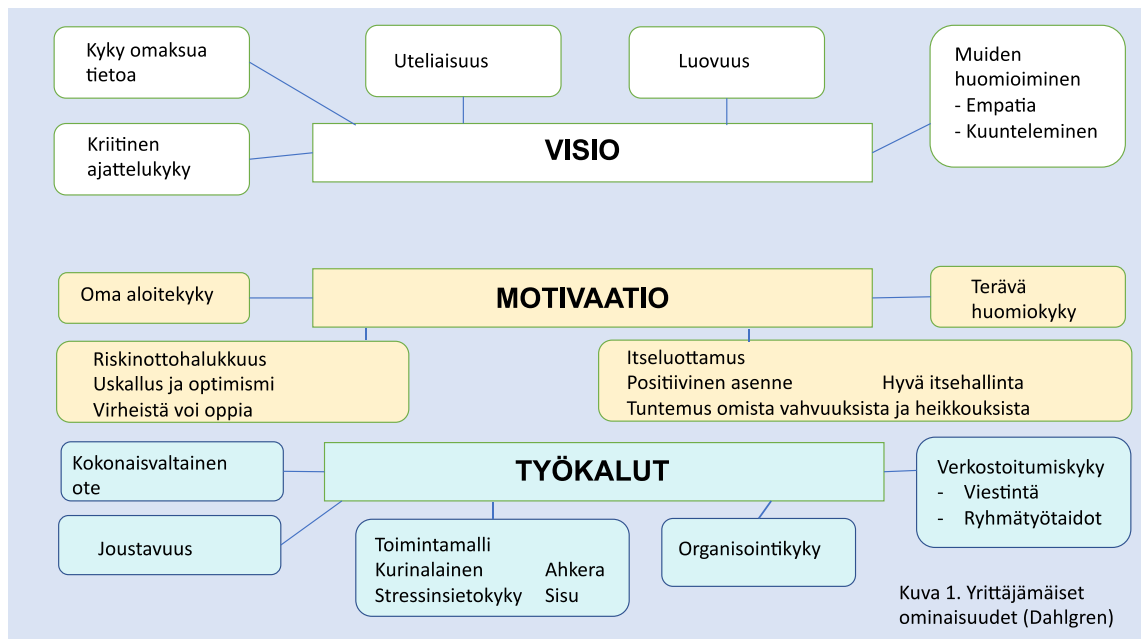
Kyky omaksua tietoa

Uteliaisuus

Luovuus

Muiden huomioiminen
- Empatia
- Kuunteleminen

Kriitinen ajattelukyky

VISIO

Oma aloitekyky

MOTIVAATIO

Terävä huomiokyky

Riskinottohalukkuus
Uskallus ja optimismi
Virheistä voi oppia

Itseluottamus
Positiivinen asenne
Hyvä itsehallinta
Tuntemus omista vahvuuksista ja heikkouksista

Kokonaisvaltainen ote

TYÖKALUT

Verkostoitumiskyky
- Viestintä
- Ryhmätyötaidot

Joustavuus

Toimintamalli
Kurinalainen
Ahkera
Stressinsietokyky
Sisu

Organisointikyky

Kuva 1. Yrittäjämäiset ominaisuudet (Dahlgren)